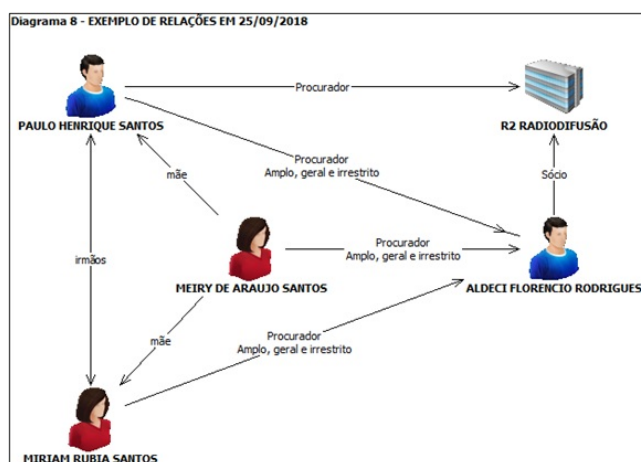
Diagrama 8 - EXEMPLO DE RELAÇÕES EM 25/09/2018

Procurador

PAULO HENRIQUE SANTOS

R2 RADIODIFUSÃO

Procurador
Amplo, geral e irrestrito

mãe

Sócio

irmãos

Procurador
Amplo, geral e irrestrito

MEIRY DE ARAUJO SANTOS

ALDECI FLORENCIO RODRIGUES

mãe

Procurador
Amplo, geral e irrestrito

MIRIAM RUBIA SANTOS